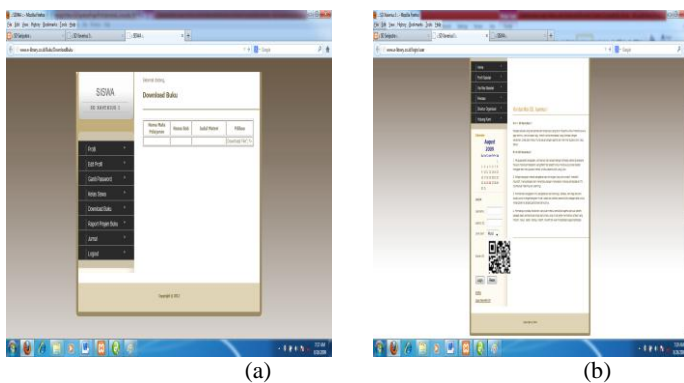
SISWA

Download Buku

| Nama Mata Pelajaran | Nama Buku | Judul Materi | Pilihan |
|---|---|---|---|
| | | | Download |

Profil

Edit Profil

Ganti Password

Kelas Siswa

Download Buku

Report Pinjam Buku

Jurnal

Logout

Copyright © 2012

August

2009

(a)

(b)